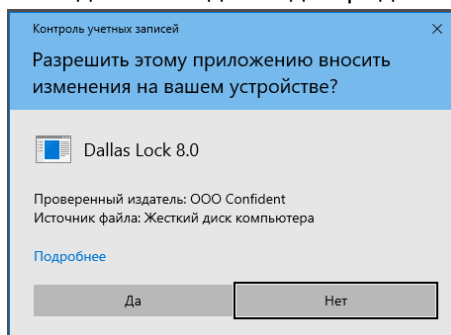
Контроль учетных записей

×

Разрешить этому приложению вносить изменения на вашем устройстве?

Dallas Lock 8.0

Проверенный издатель: ООО Confident
Источник файла: Жесткий диск компьютера

Подробнее

Да

Нет